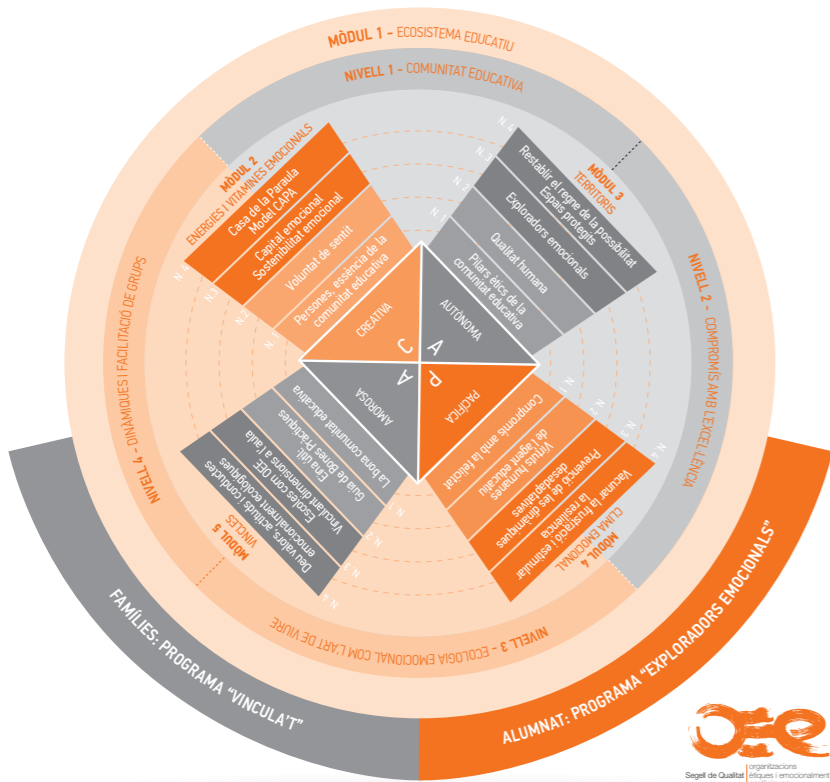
MÒDUL 1 - ECOSISTEMA EDUCATIU

NIVELL 1 - COMUNITAT EDUCATIVA

MÒDUL 2
ENERGIES I VITAMINES EMOCIONALS
Casa de la Paraula
Model CAPA
Capital emocional
Sostenibilitat emocional
Voluntat de sentit
Persones, essència de la comunitat educativa

MÒDUL 3
TERRITORIS
Restablir el regne de la possibilitat
Espais protegits
Exploradors emocionals
Qualitat humana
Pilars ètics de la comunitat educativa

NIVELL 2 - COMPROMÍS AMB L'EXCEL·LÈNCIA

NIVELL 4 - DINÀMIQUES I FACILITACIÓ DE GRUPS

CREATIVA
AUTÒNOMA
AMOROSA
PACÍFICA
C
A
P
A

La bona comunitat educativa
Guia de Bones Pràctiques
Ens i/dit
Vincular dimensions a l'aula
Escoles com ODE
Educar emocionalment ecològiques
Dels valors, actituds i conductes

MÒDUL 5
VINCLES

Compromís amb la felicitat
Virtuts humanes de l'agent educatiu
Prevenció de les dinàmiques desadaptatives
Vacunar la frustració i estimular la resiliència

MÒDUL 4
CLIMA EMOCIONAL

N. 1
N. 2
N. 3
N. 4

NIVELL 3 - ECOLOGIA EMOCIONAL COM L'ART DE VIURE

FAMÍLIES: PROGRAMA "VINCULA'T"

ALUMNAT: PROGRAMA "EXPLORADORS EMOCIONALS"

OEE
Segell de Qualitat | organitzacions ètiques i emocionalment